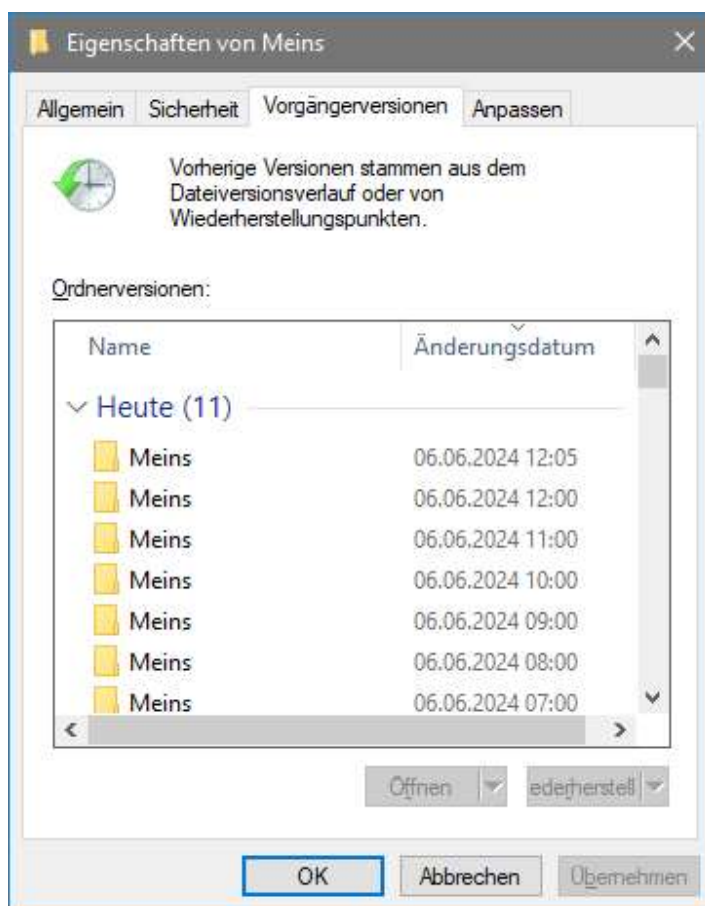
Eigenschaften von Meins

Allgemein Sicherheit Vorgängerversionen Anpassen

Vorherige Versionen stammen aus dem Dateiversionsverlauf oder von Wiederherstellungspunkten.

Ordnerversionen:

| Name | Änderungsdatum |
|---|---|
| Heute (11) | |
| Meins | 06.06.2024 12:05 |
| Meins | 06.06.2024 12:00 |
| Meins | 06.06.2024 11:00 |
| Meins | 06.06.2024 10:00 |
| Meins | 06.06.2024 09:00 |
| Meins | 06.06.2024 08:00 |
| Meins | 06.06.2024 07:00 |

Öffnen ederherstell

OK Abbrechen Übernehmen